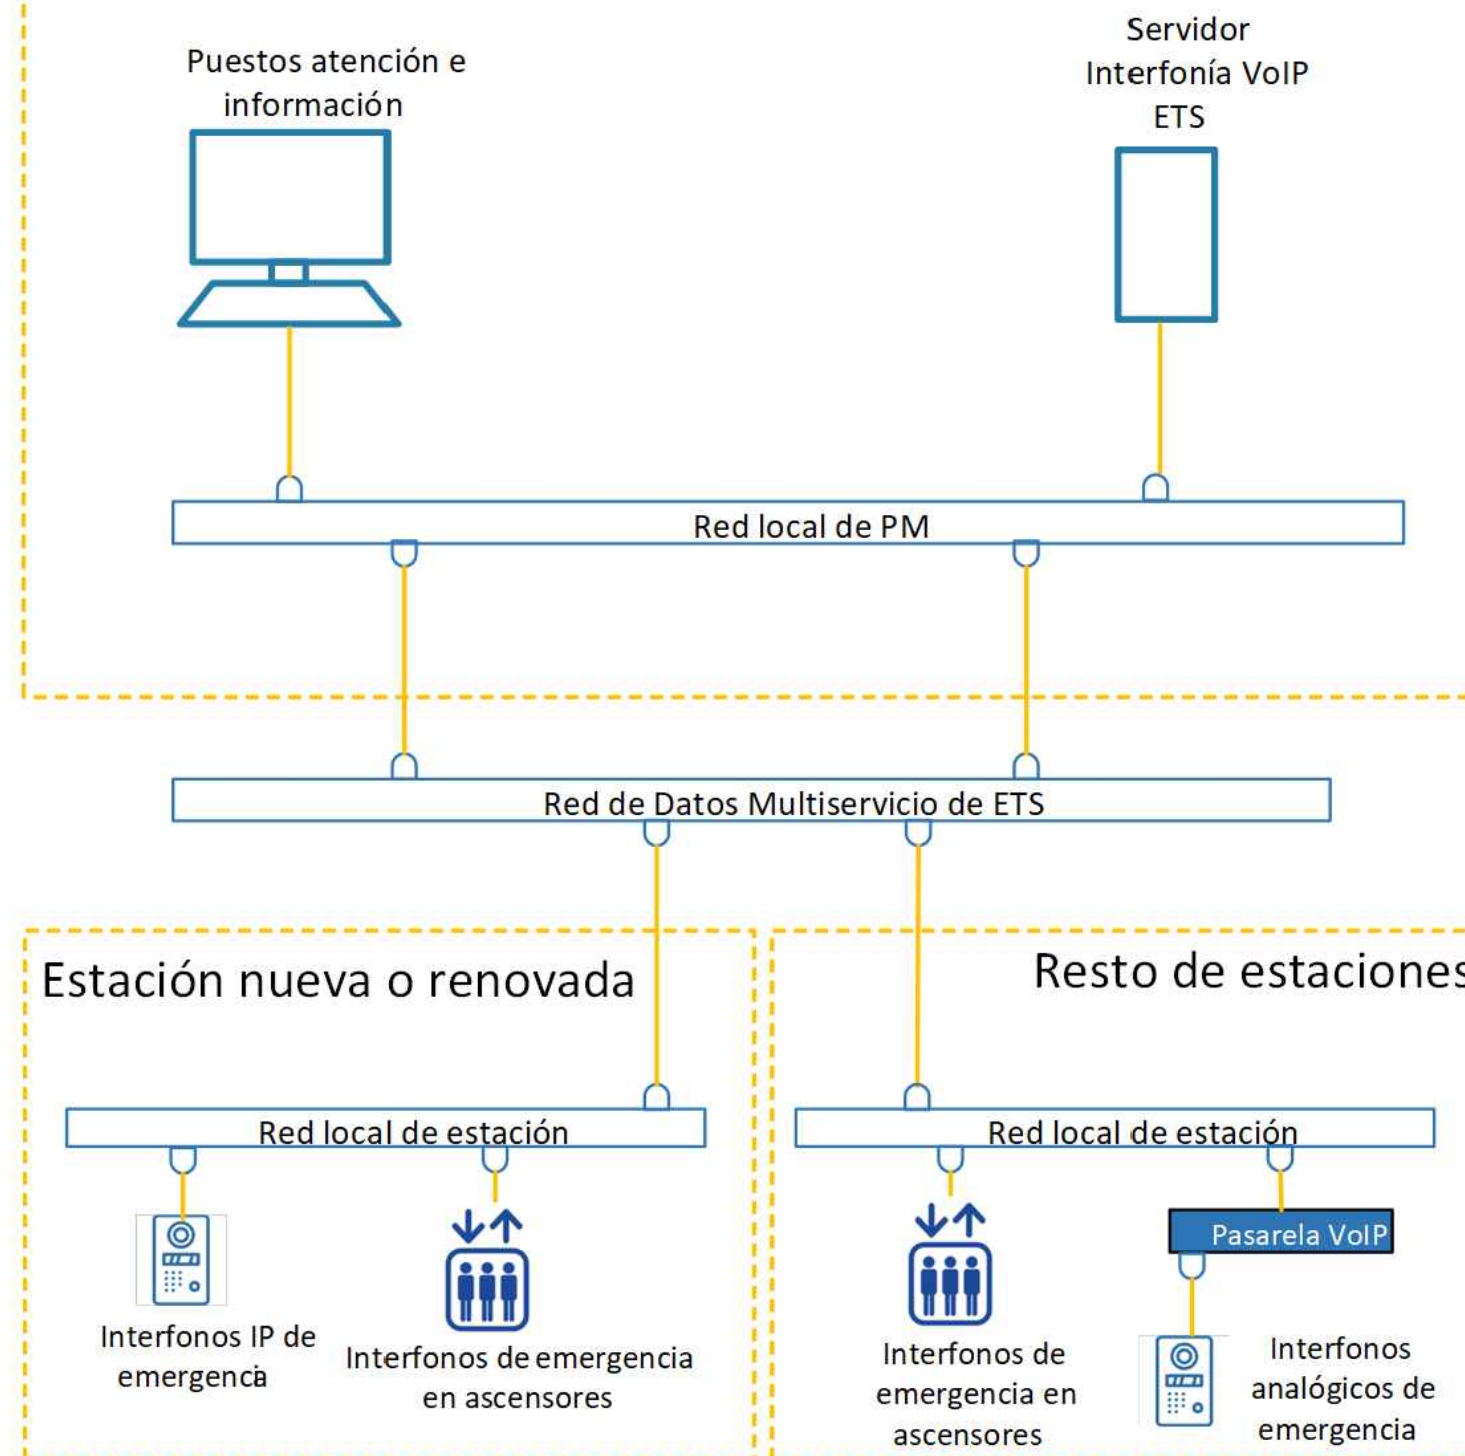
Puestos atención e información

Servidor Interfonía VoIP ETS

Red local de PM

Red de Datos Multiservicio de ETS

Estación nueva o renovada

Red local de estación

Interfonos IP de emergencia

Interfonos de emergencia en ascensores

Resto de estaciones

Red local de estación

Interfonos de emergencia en ascensores

Pasarela VoIP

Interfonos analógicos de emergencia